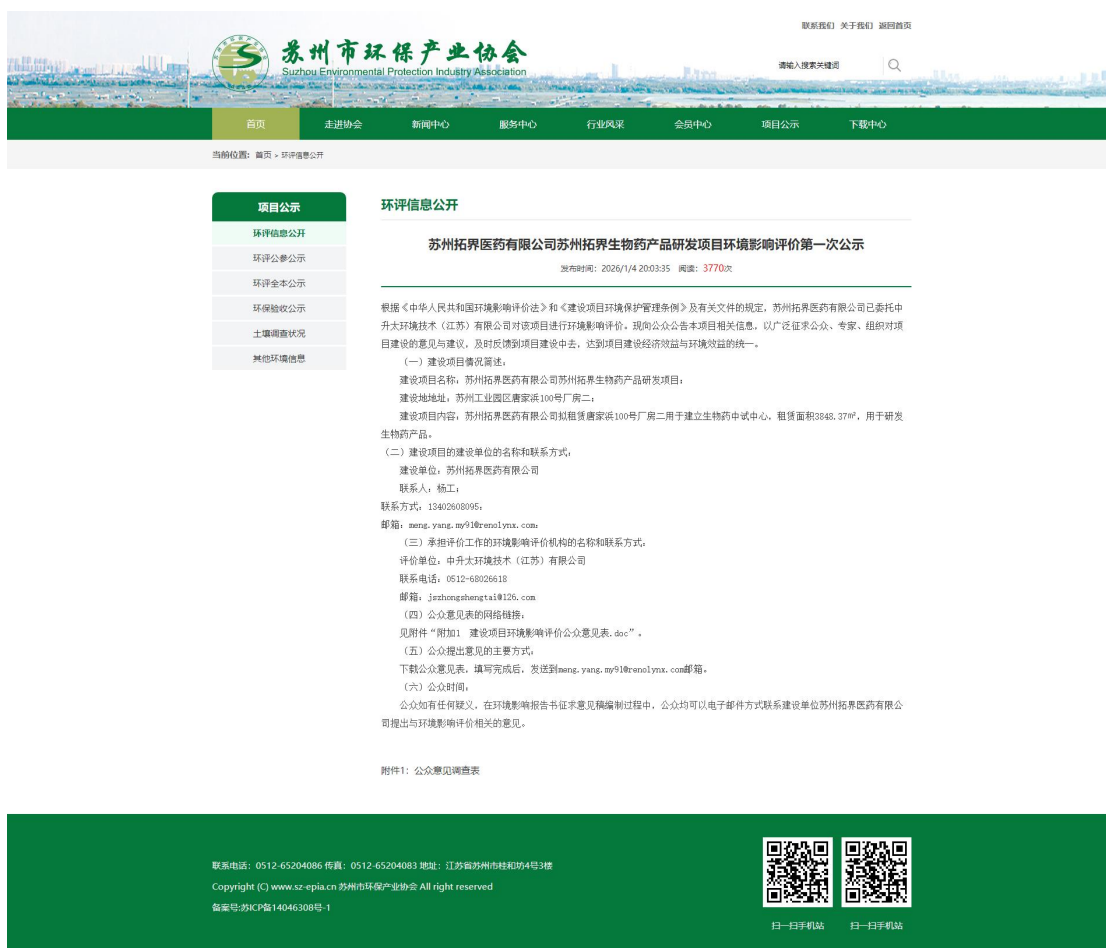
联系我们 关于我们 返回首页

苏州市环保产业协会
Suzhou Environmental Protection Industry Association

请输入搜索关键词

首页 走进协会 新闻中心 服务中心 行业风采 会员中心 项目公示 下载中心

当前位置：首页 > 环评信息公开

项目公示
环评信息公开
环评公参公示
环评全本公示
环保验收公示
土壤调查状况
其他环境信息

环评信息公开

苏州拓界医药有限公司苏州拓界生物药产品研发项目环境影响评价第一次公示

发布时间：2026/1/4 20:03:35 阅读：3770次

根据《中华人民共和国环境影响评价法》和《建设项目环境保护管理条例》及有关文件的规定，苏州拓界医药有限公司已委托中升太环境技术（江苏）有限公司对该项目进行环境影响评价。现向公众公告本项目相关信息，以广泛征求公众、专家、组织对项目建设的意见与建议，及时反馈到项目建设中去，达到项目建设经济效益与环境效益的统一。

（一）建设项目情况简述：

建设项目名称：苏州拓界医药有限公司苏州拓界生物药产品研发项目；

建设地地址：苏州工业园区唐家浜100号厂房二；

建设项目内容，苏州拓界医药有限公司拟租赁唐家浜100号厂房二用于建立生物药中试中心，租赁面积3848.37m²，用于研发生物药产品。

（二）建设项目的建设单位的名称和联系方式：

建设单位，苏州拓界医药有限公司

联系人：杨工；

联系方式：13402608095；

邮箱：meng.yang.my91@renolynx.com；

（三）承担评价工作的环境影响评价机构的名称和联系方式：

评价单位，中升太环境技术（江苏）有限公司

联系电话：0512-68026618

邮箱：jszhongshengtai@126.com

（四）公众意见表的网络链接：

见附件“附加1 建设项目环境影响评价公众意见表.doc”。

（五）公众提出意见的主要方式：

下载公众意见表，填写完成后，发送到meng.yang.my91@renolynx.com邮箱。

（六）公众时间：

公众如有任何疑义，在环境影响报告书征求意见稿编制过程中，公众均可以电子邮件方式联系建设单位苏州拓界医药有限公司提出与环境影响评价相关的意见。

附件1：公众意见调查表

联系电话：0512-65204086 传真：0512-65204083 地址：江苏省苏州市桂和坊4号3楼
Copyright (C) www.sz-epia.cn 苏州市环保产业协会 All right reserved
备案号:苏ICP备14046308号-1

扫一扫手机站 扫一扫手机站